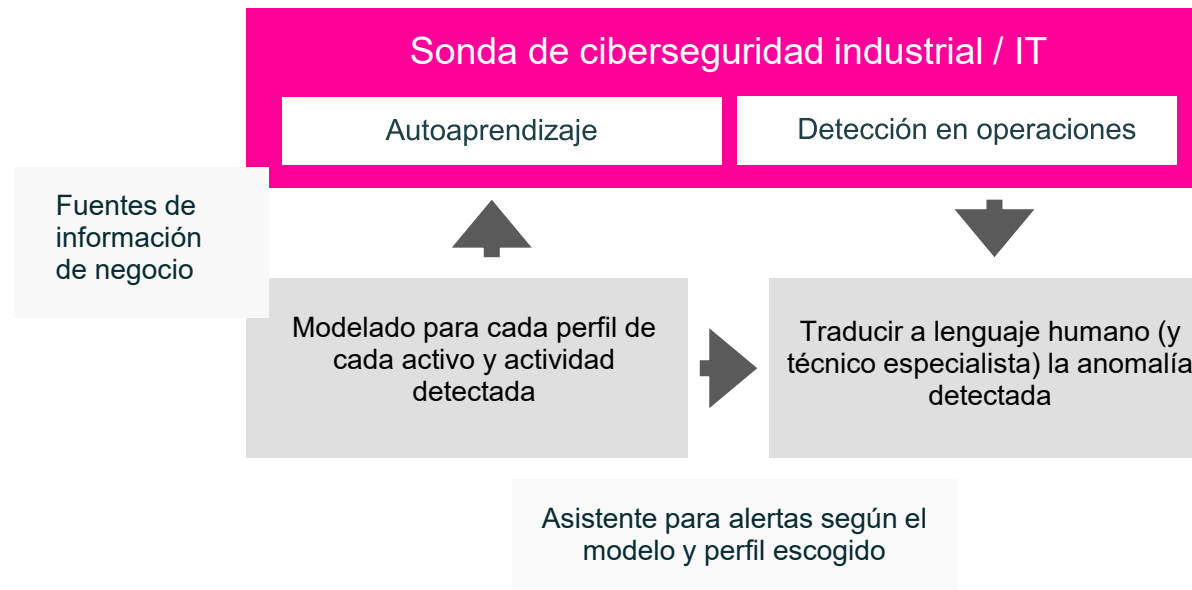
Sonda de ciberseguridad industrial / IT

Autoaprendizaje

Detección en operaciones

Fuentes de información de negocio

Modelado para cada perfil de cada activo y actividad detectada

Traducir a lenguaje humano (y técnico especialista) la anomalía detectada

Asistente para alertas según el modelo y perfil escogido